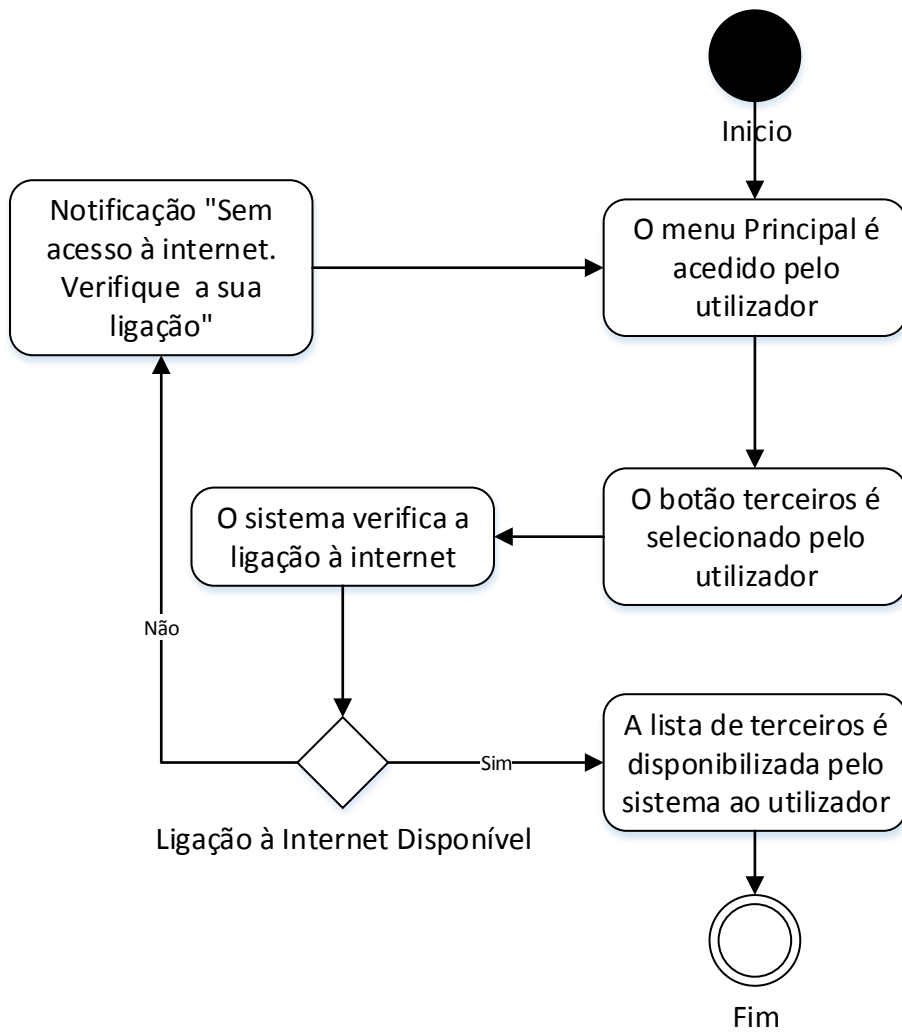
Inicio

O menu Principal é acedido pelo utilizador

O botão terceiros é selecionado pelo utilizador

O sistema verifica a ligação à internet

Ligação à Internet Disponível

Sim

A lista de terceiros é disponibilizada pelo sistema ao utilizador

Fim

Não

Notificação "Sem acesso à internet. Verifique a sua ligação"